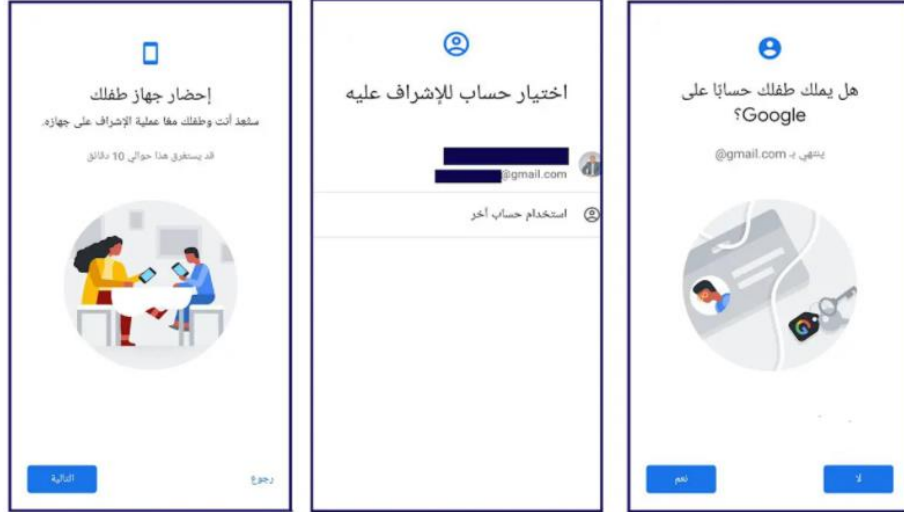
إحضار جهاز طفلك

ستعد أنت وطفلك معًا عملية الإشراف على جهازه.

قد يستغرق هذا حوالي 10 دقائق

رجوع

التالية

اختيار حساب للإشراف عليه

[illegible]@gmail.com

استخدام حساب آخر

هل يملك طفلك حسابًا على Google؟

ينتهي بـ @gmail.com

لا

نعم